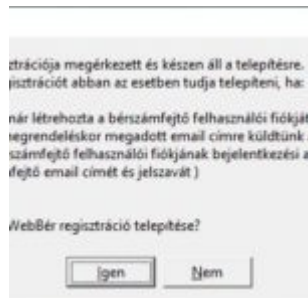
ztrációja megérkezett és készen áll a telepítésre.
isztrációt abban az esetben tudja telepíteni, ha:

nár létrehozta a bérszámfejtő felhasználói fiókját
negrendeléskor megadott email címre küldtünk
számfejtő felhasználói fiókjának bejelentkezési a
fejtő email címét és jelszavát )

WebBér regisztráció telepítése?

Igen Nem